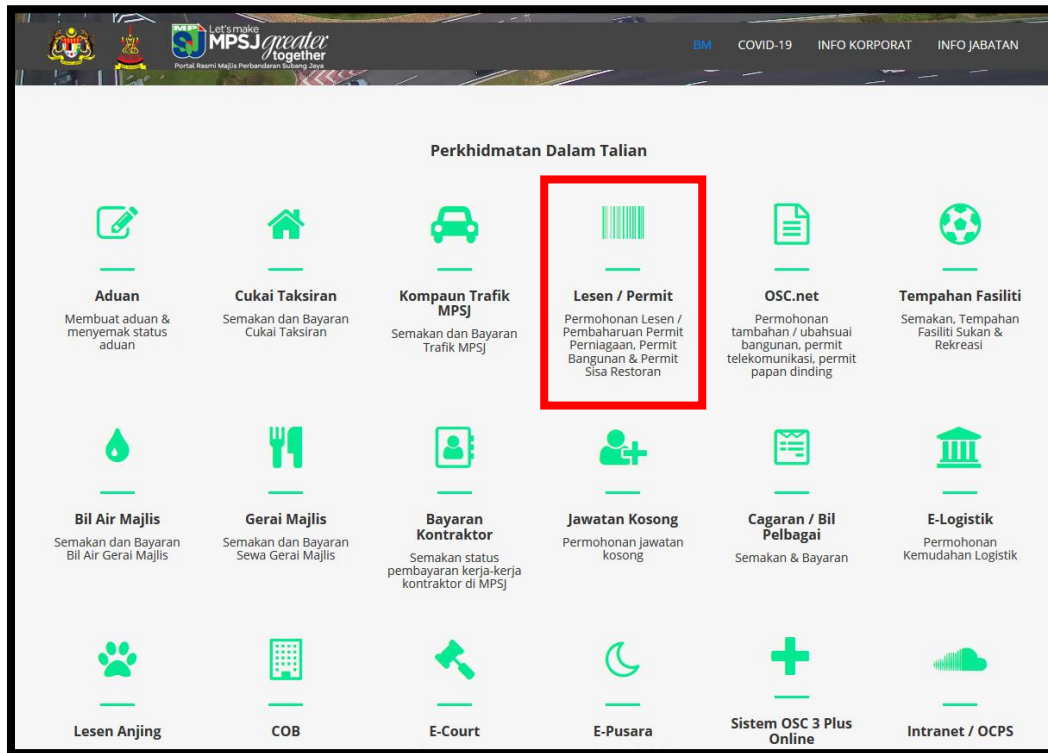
Let's make MPSJ greater together
Portal Rasmi Majlis Perbandaran Subang Jaya

BM COVID-19 INFO KORPORAT INFO JABATAN

Perkhidmatan Dalam Talian

Aduan
Membuat aduan & menyemak status aduan

Cukai Taksiran
Semakan dan Bayaran Cukai Taksiran

Kompaun Trafik MPSJ
Semakan dan Bayaran Trafik MPSJ

Lesen / Permit
Permohonan Lesen / Pembaharuan Permit Perniagaan, Permit Bangunan & Permit Sisa Restoran

OSC.net
Permohonan tambahan / ubahsuai bangunan, permit telekomunikasi, permit papan dinding

Tempahan Fasiliti
Semakan, Tempahan Fasiliti Sukan & Rekreasi

Bil Air Majlis
Semakan dan Bayaran Bil Air Gerai Majlis

Gerai Majlis
Semakan dan Bayaran Sewa Gerai Majlis

Bayaran Kontraktor
Semakan status pembayaran kerja-kerja kontraktor di MPSJ

Jawatan Kosong
Permohonan jawatan kosong

Cagaran / Bil Pelbagai
Semakan & Bayaran

E-Logistik
Permohonan Kemudahan Logistik

Lesen Anjing

COB

E-Court

E-Pusara

Sistem OSC 3 Plus Online

Intranet / OCPS